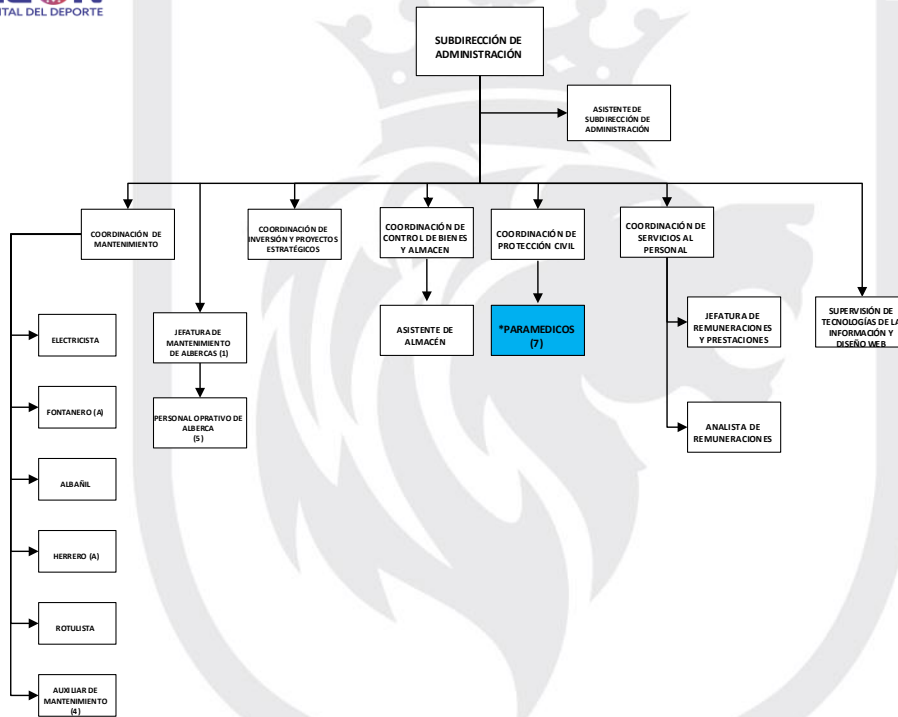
ITAL DEL DEPORTE

SUBDIRECCIÓN DE ADMINISTRACIÓN

ASISTENTE DE SUBDIRECCIÓN DE ADMINISTRACIÓN

COORDINACIÓN DE MANTENIMIENTO

COORDINACIÓN DE INVERSIÓN Y PROYECTOS ESTRATÉGICOS

COORDINACIÓN DE CONTROL DE BIENES Y ALMACEN

COORDINACIÓN DE PROTECCIÓN CIVIL

COORDINACIÓN DE SERVICIOS AL PERSONAL

ELECTRICISTA

JEFATURA DE MANTENIMIENTO DE ALBERCAS (1)

ASISTENTE DE ALMACÉN

*PARAMEDICOS (7)

JEFATURA DE REMUNERACIONES Y PRESTACIONES

SUPERVISIÓN DE TECNOLOGÍAS DE LA INFORMACIÓN Y DISEÑO WEB

FONTANERO (A)

PERSONAL OPRATIVO DE ALBERCA (5)

ANALISTA DE REMUNERACIONES

ALBAÑIL

HERRERO (A)

ROTULISTA

AUXILIAR DE MANTENIMIENTO (4)